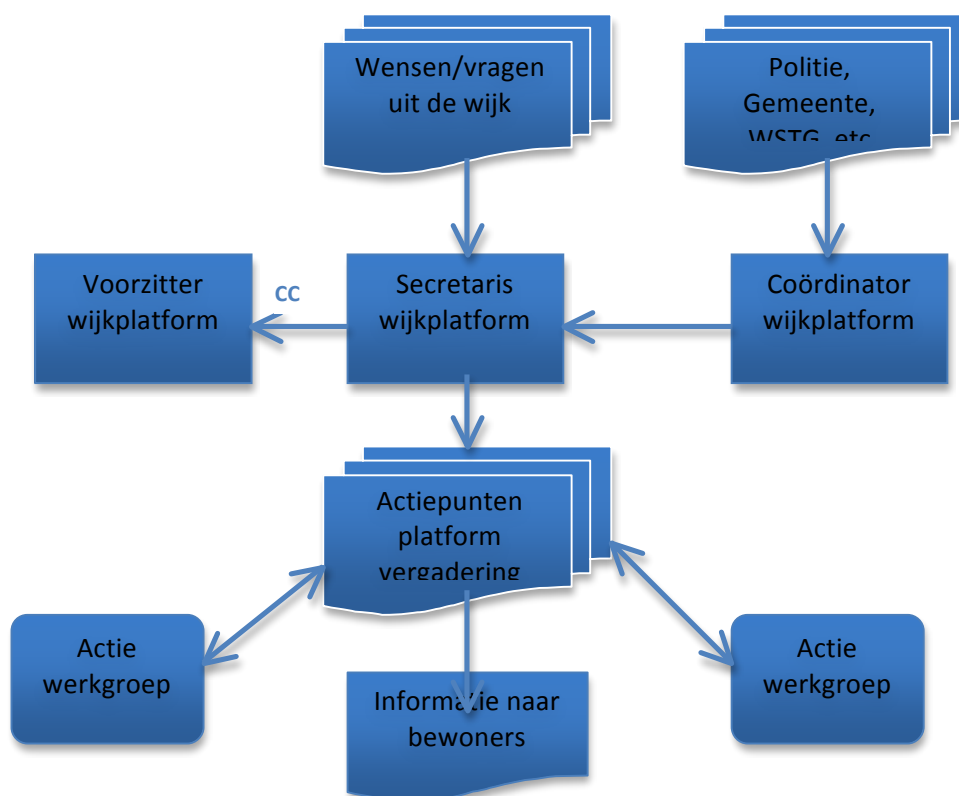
Wensen/vragen uit de wijk

Politie, Gemeente, WSTG, etc

Voorzitter wijkplatform

cc

Secretaris wijkplatform

Coördinator wijkplatform

Actiepunten platform vergadering

Actie werkgroep

Informatie naar bewoners

Actie werkgroep